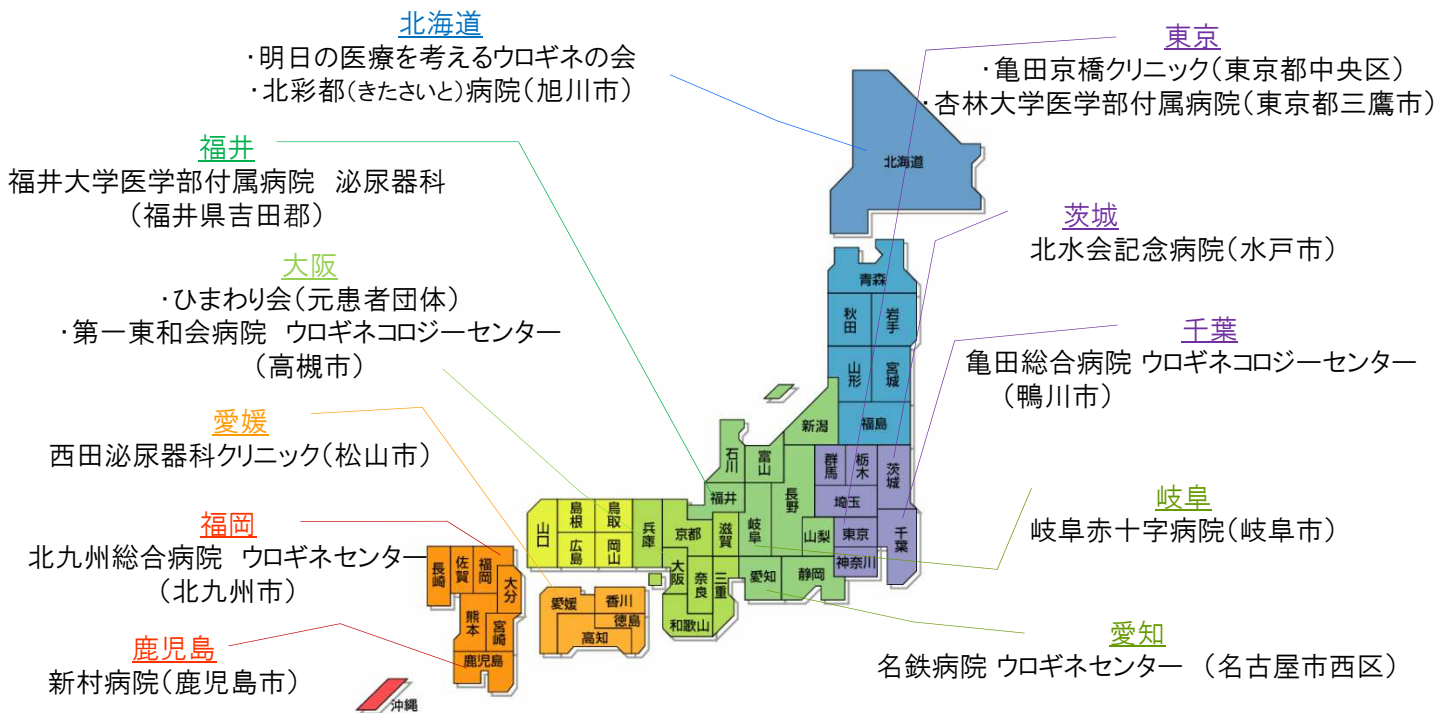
北海道
・明日の医療を考えるウロギネの会
・北彩都(きたさいと)病院(旭川市)

東京
・亀田京橋クリニック(東京都中央区)
・杏林大学医学部付属病院(東京都三鷹市)

福井
福井大学医学部付属病院 泌尿器科
(福井県吉田郡)

茨城
北水会記念病院(水戸市)

大阪
・ひまわり会(元患者団体)
・第一東和会病院 ウロギネコロジーセンター
(高槻市)

千葉
亀田総合病院 ウロギネコロジーセンター
(鴨川市)

愛媛
西田泌尿器科クリニック(松山市)

岐阜
岐阜赤十字病院(岐阜市)

福岡
北九州総合病院 ウロギネセンター
(北九州市)

愛知
名鉄病院 ウロギネセンター (名古屋市西区)

鹿児島
新村病院(鹿児島市)

北海道
青森
秋田
岩手
山形
宮城
新潟
福島
石川
富山
群馬
栃木
茨城
福井
長野
埼玉
島根
鳥取
兵庫
京都
滋賀
岐阜
山梨
東京
千葉
山口
広島
岡山
神奈川
佐賀
福岡
大阪
奈良
三重
愛知
静岡
長崎
大分
愛媛
香川
熊本
宮崎
徳島
高知
和歌山
鹿児島
沖縄